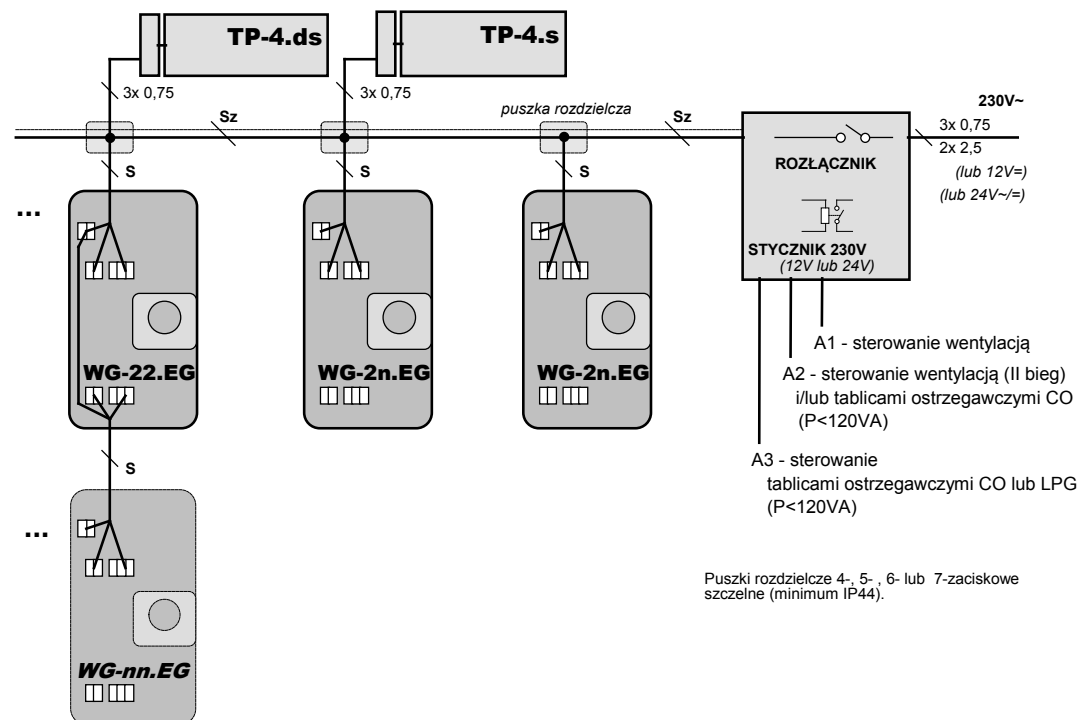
TP-4.ds

TP-4.s

3x 0,75

3x 0,75

Sz

puszka rozdzielcza

Sz

230V~

3x 0,75

2x 2,5

ROZŁĄCZNIK

(lub 12V=)

(lub 24V~/=)

S

S

S

...

WG-22.EG

WG-2n.EG

WG-2n.EG

STYCZNIK 230V
(12V lub 24V)

A1 - sterowanie wentylacją

A2 - sterowanie wentylacją (II bieg) i/lub tablicami ostrzegawczymi CO (P<120VA)

A3 - sterowanie tablicami ostrzegawczymi CO lub LPG (P<120VA)

S

...

WG-nn.EG

Puszki rozdzielcze 4-, 5- , 6- lub 7-zaciskowe szczelne (minimum IP44).